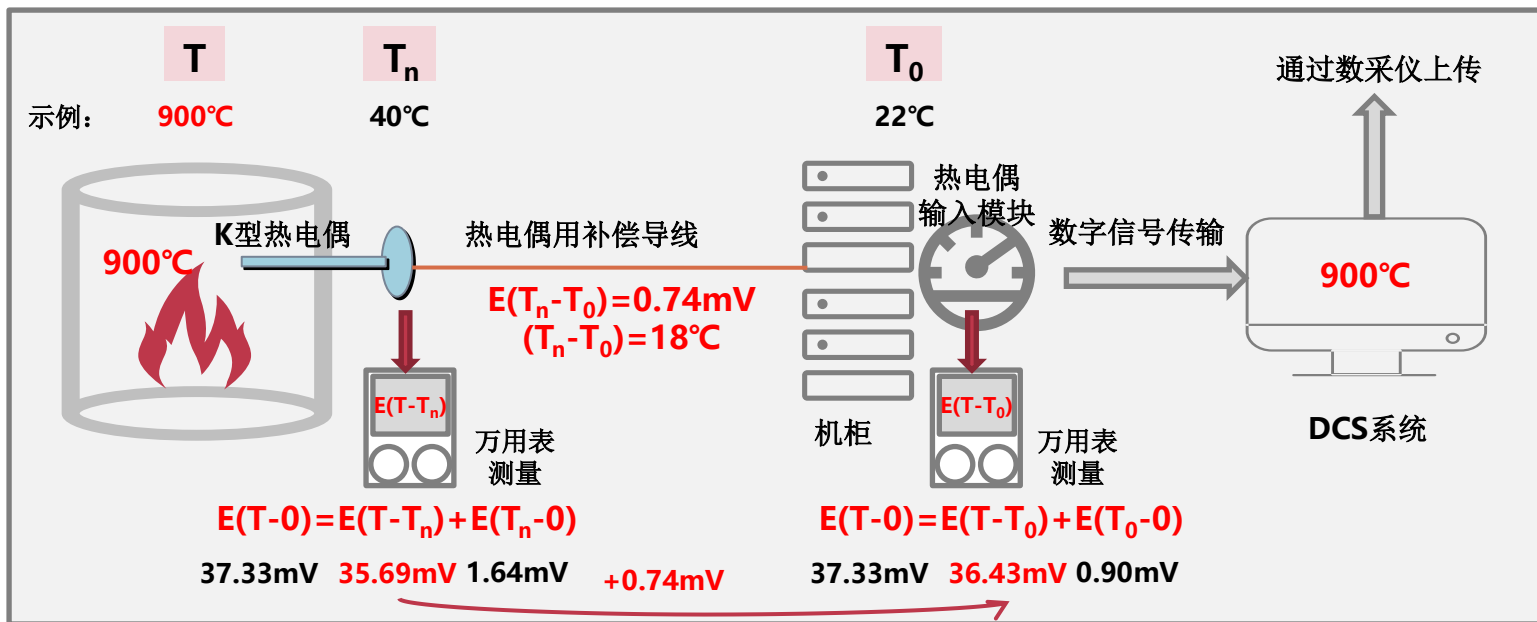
T

$T_n$

$T_0$

通过数采仪上传

示例：

900℃

40℃

22℃

热电偶
输入模块

K型热电偶

热电偶用补偿导线

数字信号传输

900℃

900℃

$E(T_n-T_0)=0.74mV$
$(T_n-T_0)=18℃$

$E(T-T_n)$

$E(T-T_0)$

万用表
测量

机柜

万用表
测量

DCS系统

$E(T-0)=E(T-T_n)+E(T_n-0)$

$E(T-0)=E(T-T_0)+E(T_0-0)$

37.33mV 35.69mV 1.64mV

+0.74mV

37.33mV 36.43mV 0.90mV